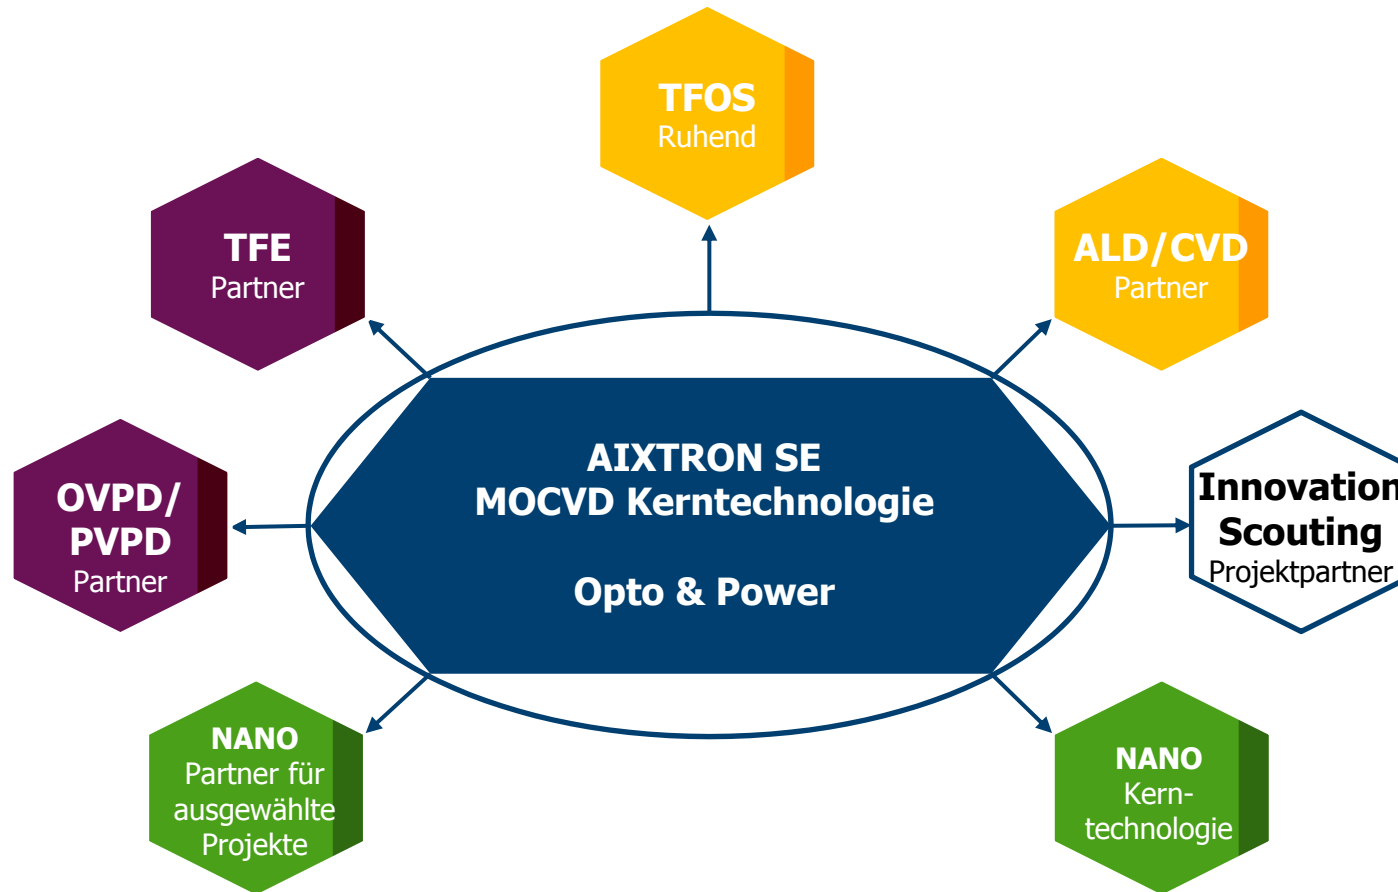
TFOS
Ruhend

TFE
Partner

ALD/CVD
Partner

AIXTRON SE
MOCVD Kerntechnologie

Opto & Power

OVPD/
PVPD
Partner

Innovation
Scouting
Projektpartner

NANO
Partner für ausgewählte Projekte

NANO
Kern-
technologie